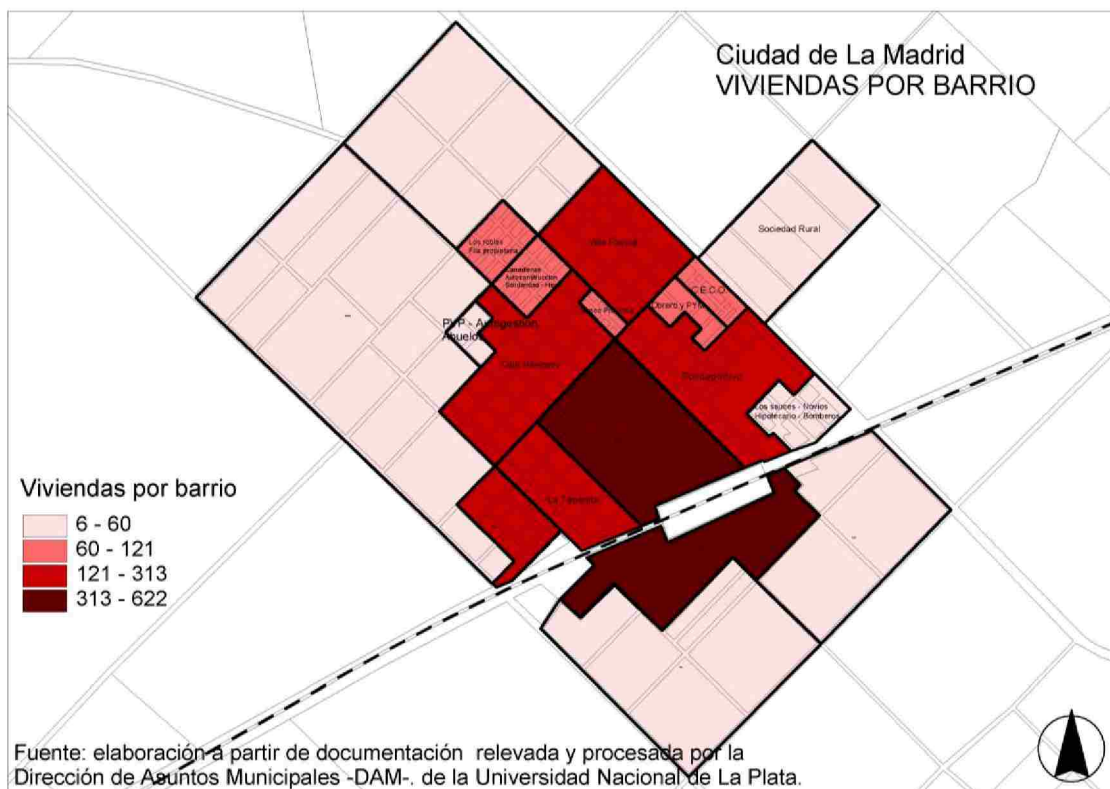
Ciudad de La Madrid
VIVIENDAS POR BARRIO

Los robles
Fila propietaria

Canadienses
Autoconstrucción
Solidaridad - Hogar

Villa Florida

Sociedad Rural

C.E.C.O.

Obrero y PYM

Base Pampa

PVP - Autogestión Abuelos

Casa Intendente

Bomberos Viejo

Los sauces - Nonos
Hipotecario - Bomberos

La Tablada

Viviendas por barrio
6 - 60
60 - 121
121 - 313
313 - 622

Fuente: elaboración a partir de documentación relevada y procesada por la Dirección de Asuntos Municipales -DAM-. de la Universidad Nacional de La Plata.